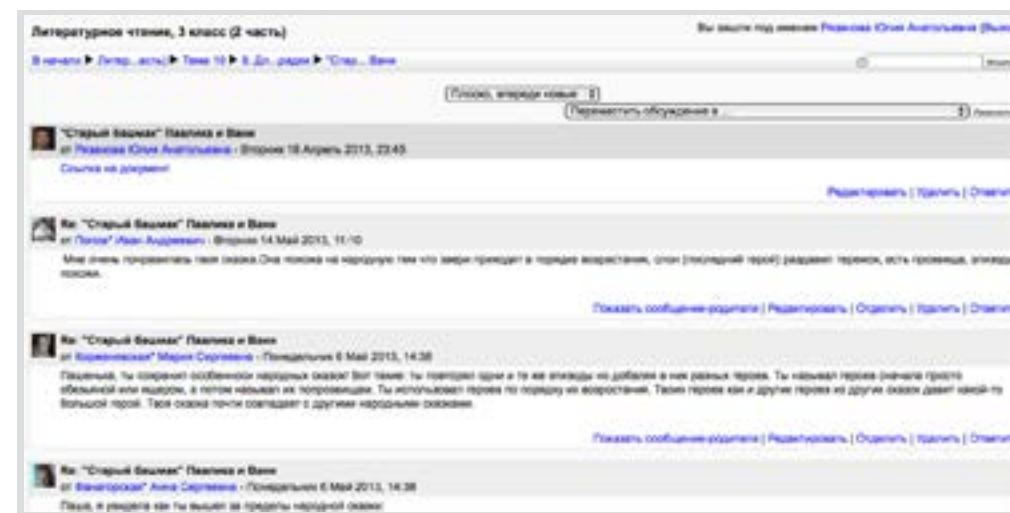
Литературное чтение, 3 класс (2 часть)

Вы зашли под именем Резанова Юлия Анатольевна (Выход)

В начало ▶ Литер...асть) ▶ Тема 10 ▶ 5. Дл...рядок ▶ "Стар... Ваня

Плоско, вперед новые

Переместить обсуждение в ...

"Старый башмак" Пашлика и Ваня
от Резанова Юлия Анатольевна - Вторник 16 Апрель 2013, 23:45

Ссылка на документ

Редактировать | Удалить | Ответить

Re: "Старый башмак" Пашлика и Ваня
от Попов Иван Андреевич - Вторник 14 Май 2013, 11:10

Мне очень понравилась твоя сказка.Она похожа на народную тем что звери приходят в порядке возрастания, слон (последний герой) раздавит теремок, есть присказка, эпизоды похожи.

Показать сообщение-родителя | Редактировать | Отделить | Удалить | Ответить

Re: "Старый башмак" Пашлика и Ваня
от Корженевская Мария Сергеевна - Понедельник 6 Май 2013, 14:38

Пашенька, ты сохранил особенности народных сказок! Вот такие: ты повторял одни и те же эпизоды но добавил в них разных героев. Ты называл героев сначала просто обезьянкой или ящерок, а потом называл их попрозвищам. Ты использовал героев по порядку их возрастания. Таких героев как и другие героев из других сказок давит какой-то большой герой. Твоя сказка почти совпадает с другими народными сказками.

Показать сообщение-родителя | Редактировать | Отделить | Удалить | Ответить

Re: "Старый башмак" Пашлика и Ваня
от Фанагорская Анна Сергеевна - Понедельник 6 Май 2013, 14:38

Паша, я увидела как ты вышел за пределы народной сказки